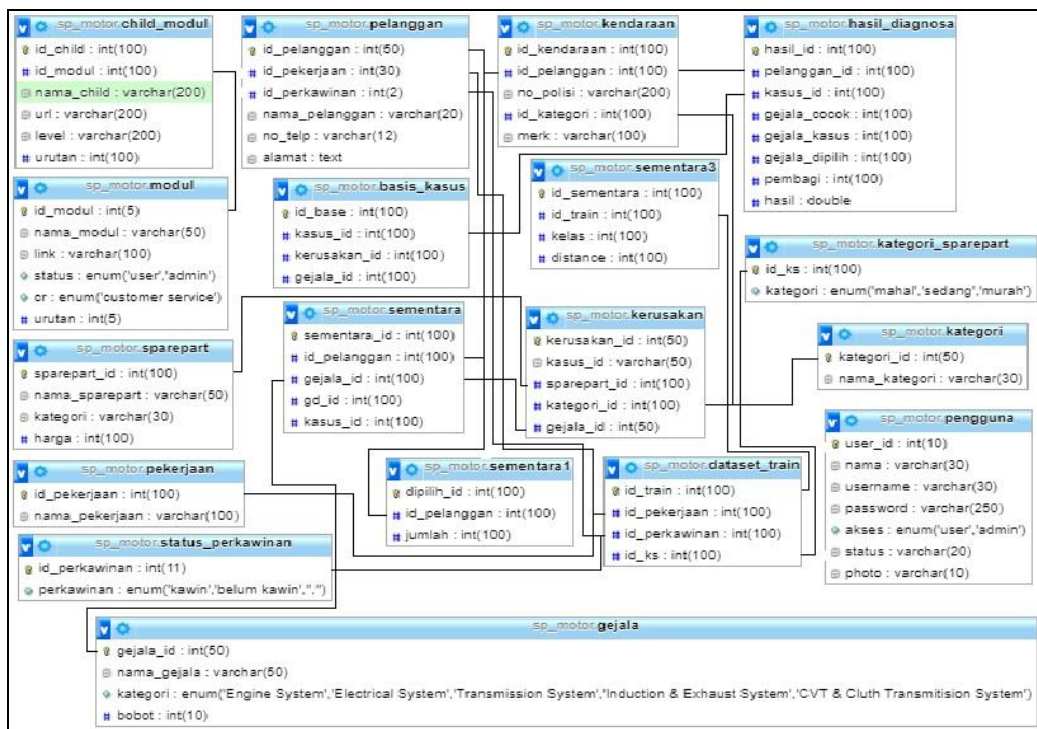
sp_motor.child_modul
id_child : int(100)
id_modul : int(100)
nama_child : varchar(200)
url : varchar(200)
level : varchar(200)
urutan : int(100)

sp_motor.pelanggan
id_pelanggan : int(50)
id_pekerjaan : int(30)
id_perkawinan : int(2)
nama_pelanggan : varchar(20)
no_telp : varchar(12)
alamat : text

sp_motor.kendaraan
id_kendaraan : int(100)
id_pelanggan : int(100)
no_polisi : varchar(200)
id_kategori : int(100)
merk : varchar(100)

sp_motor.hasil_diagnosa
hasil_id : int(100)
pelanggan_id : int(100)
kasus_id : int(100)
gejala_cocok : int(100)
gejala_kasus : int(100)
gejala_dipilih : int(100)
pembagi : int(100)
hasil : double

sp_motor.modul
id_modul : int(5)
nama_modul : varchar(50)
link : varchar(100)
status : enum('user','admin')
cr : enum('customer service')
urutan : int(5)

sp_motor.basis_kasus
id_base : int(100)
kasus_id : int(100)
kerusakan_id : int(100)
gejala_id : int(100)

sp_motor.sementara3
id_sementara : int(100)
id_train : int(100)
kelas : int(100)
distance : int(100)

sp_motor.kategori_sparepart
id_ks : int(100)
kategori : enum('mahal','sedang','murah')

sp_motor.sparepart
sparepart_id : int(100)
nama_sparepart : varchar(50)
kategori : varchar(30)
harga : int(100)

sp_motor.sementara
sementara_id : int(100)
id_pelanggan : int(100)
gejala_id : int(100)
gd_id : int(100)
kasus_id : int(100)

sp_motor.kerusakan
kerusakan_id : int(50)
kasus_id : varchar(50)
sparepart_id : int(100)
kategori_id : int(100)
gejala_id : int(50)

sp_motor.kategori
kategori_id : int(50)
nama_kategori : varchar(30)

sp_motor.pengguna
user_id : int(10)
nama : varchar(30)
username : varchar(30)
password : varchar(250)
akses : enum('user','admin')
status : varchar(20)
photo : varchar(10)

sp_motor.pekerjaan
id_pekerjaan : int(100)
nama_pekerjaan : varchar(100)

sp_motor.sementara1
dipilih_id : int(100)
id_pelanggan : int(100)
jumlah : int(100)

sp_motor.dataset_train
id_train : int(100)
id_pekerjaan : int(100)
id_perkawinan : int(100)
id_ks : int(100)

sp_motor.status_perkawinan
id_perkawinan : int(11)
perkawinan : enum('kawin','belum kawin','','')

sp_motor.gejala
gejala_id : int(50)
nama_gejala : varchar(50)
kategori : enum('Engine System','Electrical System','Transmission System','Induction & Exhaust System','CVT & Cluth Transmitision System')
bobot : int(10)